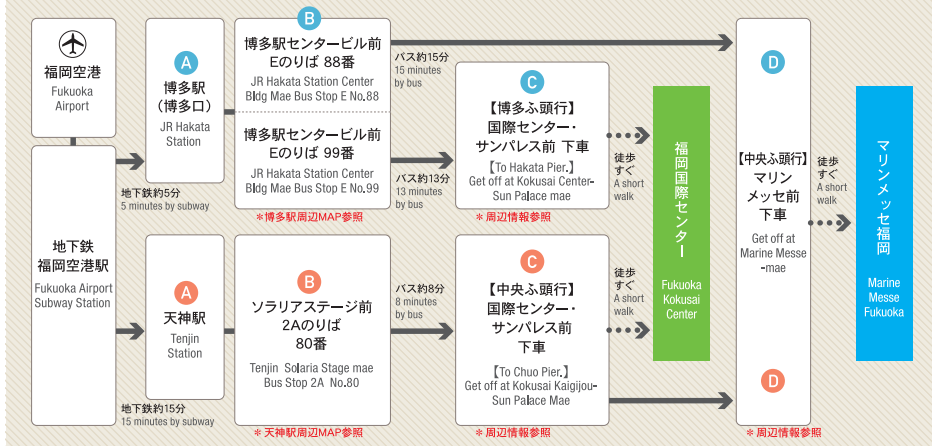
福岡空港
Fukuoka Airport

地下鉄
福岡空港駅
Fukuoka Airport Subway Station

A
博多駅
(博多口)
JR Hakata Station

地下鉄約5分
5 minutes by subway

B
博多駅センタービル前
Eのりば 88番
JR Hakata Station Center Bldg Mae Bus Stop E No.88

バス約15分
15 minutes by bus

博多駅センタービル前
Eのりば 99番
JR Hakata Station Center Bldg Mae Bus Stop E No.99

バス約13分
13 minutes by bus

＊博多駅周辺MAP参照

C
【博多ふ頭行】
国際センター・
サンパレス前 下車
【To Hakata Pier.】
Get off at Kokusai Center-Sun Palace mae

＊周辺情報参照

徒歩すぐ
A short walk

福岡国際センター
Fukuoka Kokusai Center

A
天神駅
Tenjin Station

地下鉄約15分
15 minutes by subway

B
ソラリアステージ前
2Aのりば
80番
Tenjin Solaria Stage mae Bus Stop 2A No.80

＊天神駅周辺MAP参照

バス約8分
8 minutes by bus

C
【中央ふ頭行】
国際センター・
サンパレス前
下車
【To Chuo Pier.】
Get off at Kokusai Kaigijou-Sun Palace Mae

＊周辺情報参照

徒歩すぐ
A short walk

D
【中央ふ頭行】
マリン
メッセ前
下車
Get off at Marine Messe -mae

D

＊周辺情報参照

徒歩すぐ
A short walk

マリンメッセ福岡
Marine Messe Fukuoka